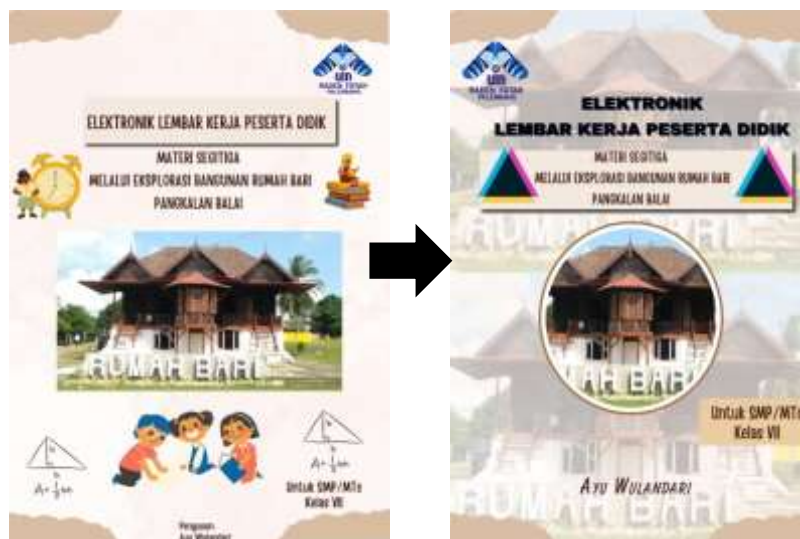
UIN RADEN FATAH PALEMBANG

ELEKTRONIK LEMBAR KERJA PESERTA DIDIK

MATERI SEGITIGA
MELALUI EKSPLORASI BANGUNAN RUMAH BARI
PANGKALAN BALAI

RUMAH BARI

$A = \frac{1}{2}at$

$A = \frac{1}{2}at$

Untuk SMP/MTs
Kelas VII

Penyusun
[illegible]

UIN RADEN FATAH PALEMBANG

ELEKTRONIK
LEMBAR KERJA PESERTA DIDIK

MATERI SEGITIGA
MELALUI EKSPLORASI BANGUNAN RUMAH BARI
PANGKALAN BALAI

RUMAH BARI

RUMAH BARI

Untuk SMP/MTs
Kelas VII

AYU WULANDARI

RUMAH BARI